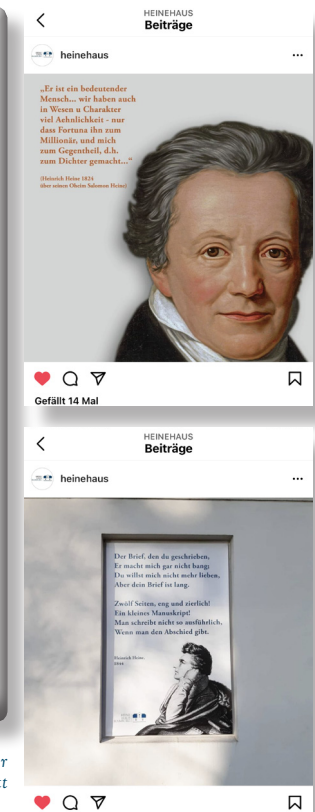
<
HEINEHAUS
Beiträge

heinehaus
...

„Er ist ein bedeutender Mensch... wir haben auch in Wesen u Charakter viel Aehnlichkeit - nur dass Fortuna ihn zum Millionär, und mich zum Gegentheil, d.h. zum Dichter gemacht..."

(Heinrich Heine 1824 über seinen Oheim Salomon Heine)

Gefällt 14 Mal

<
HEINEHAUS
Beiträge

heinehaus
...

Der Brief, den du geschrieben,
Er macht mich gar nicht bang;
Du willst mich nicht mehr lieben,
Aber dein Brief ist lang.

Zwölf Seiten, eng und zierlich!
Ein kleines Manuskript!
Man schreibt nicht so ausführlich,
Wenn man den Abschied gibt.

Heinrich Heine,
1844